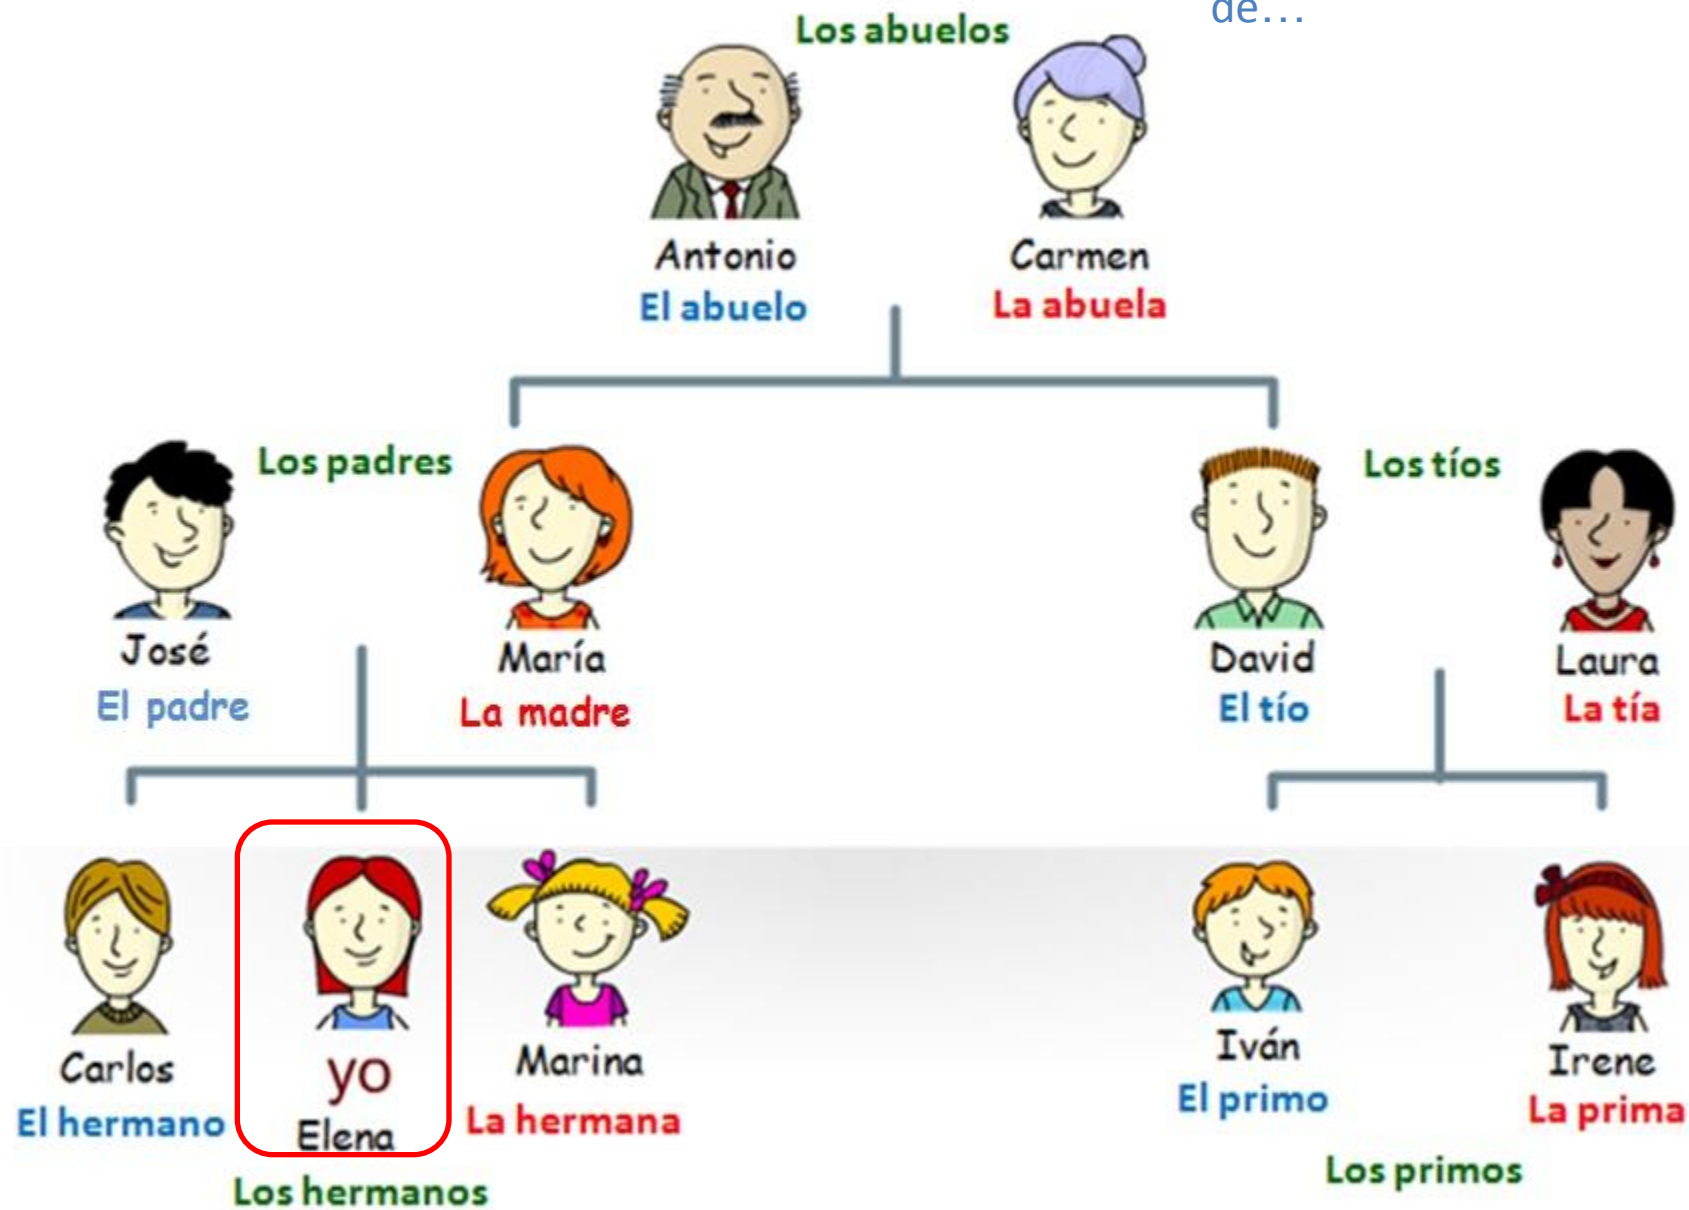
de…

Los abuelos

Antonio
El abuelo

Carmen
La abuela

Los padres

José
El padre

María
La madre

David
El tío

Los tíos

Laura
La tía

Carlos
El hermano

yo
Elena

Marina
La hermana

Los hermanos

Iván
El primo

Irene
La prima

Los primos